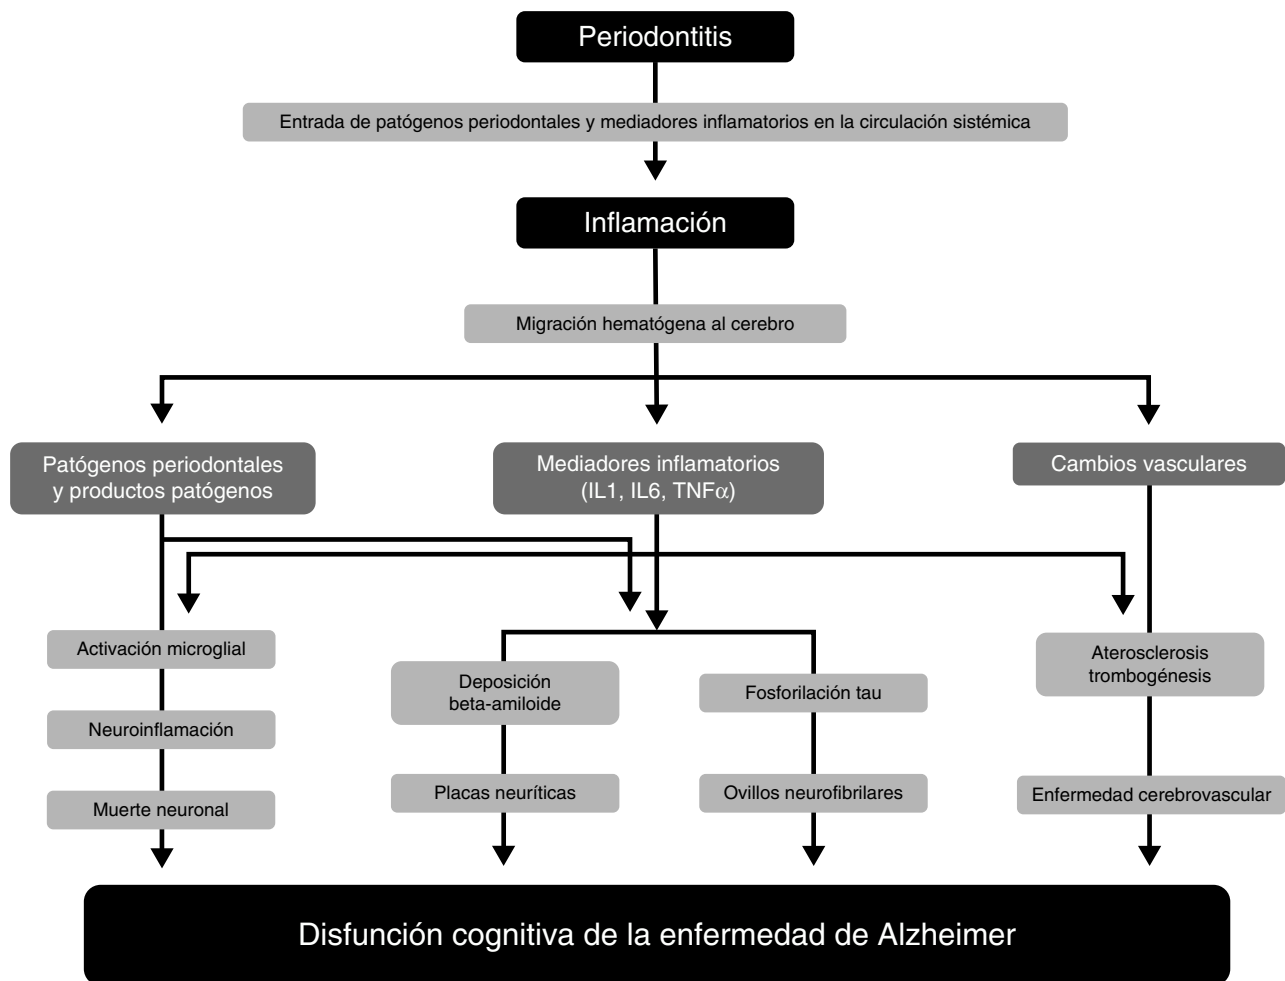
Periodontitis

Entrada de patógenos periodontales y mediadores inflamatorios en la circulación sistémica

Inflamación

Migración hematógena al cerebro

Patógenos periodontales y productos patógenos

Mediadores inflamatorios (IL1, IL6, TNF$\alpha$)

Cambios vasculares

Activación microglial

Neuroinflamación

Muerte neuronal

Deposición beta-amiloide

Placas neuríticas

Fosforilación tau

Ovillos neurofibrilares

Aterosclerosis trombogénesis

Enfermedad cerebrovascular

Disfunción cognitiva de la enfermedad de Alzheimer